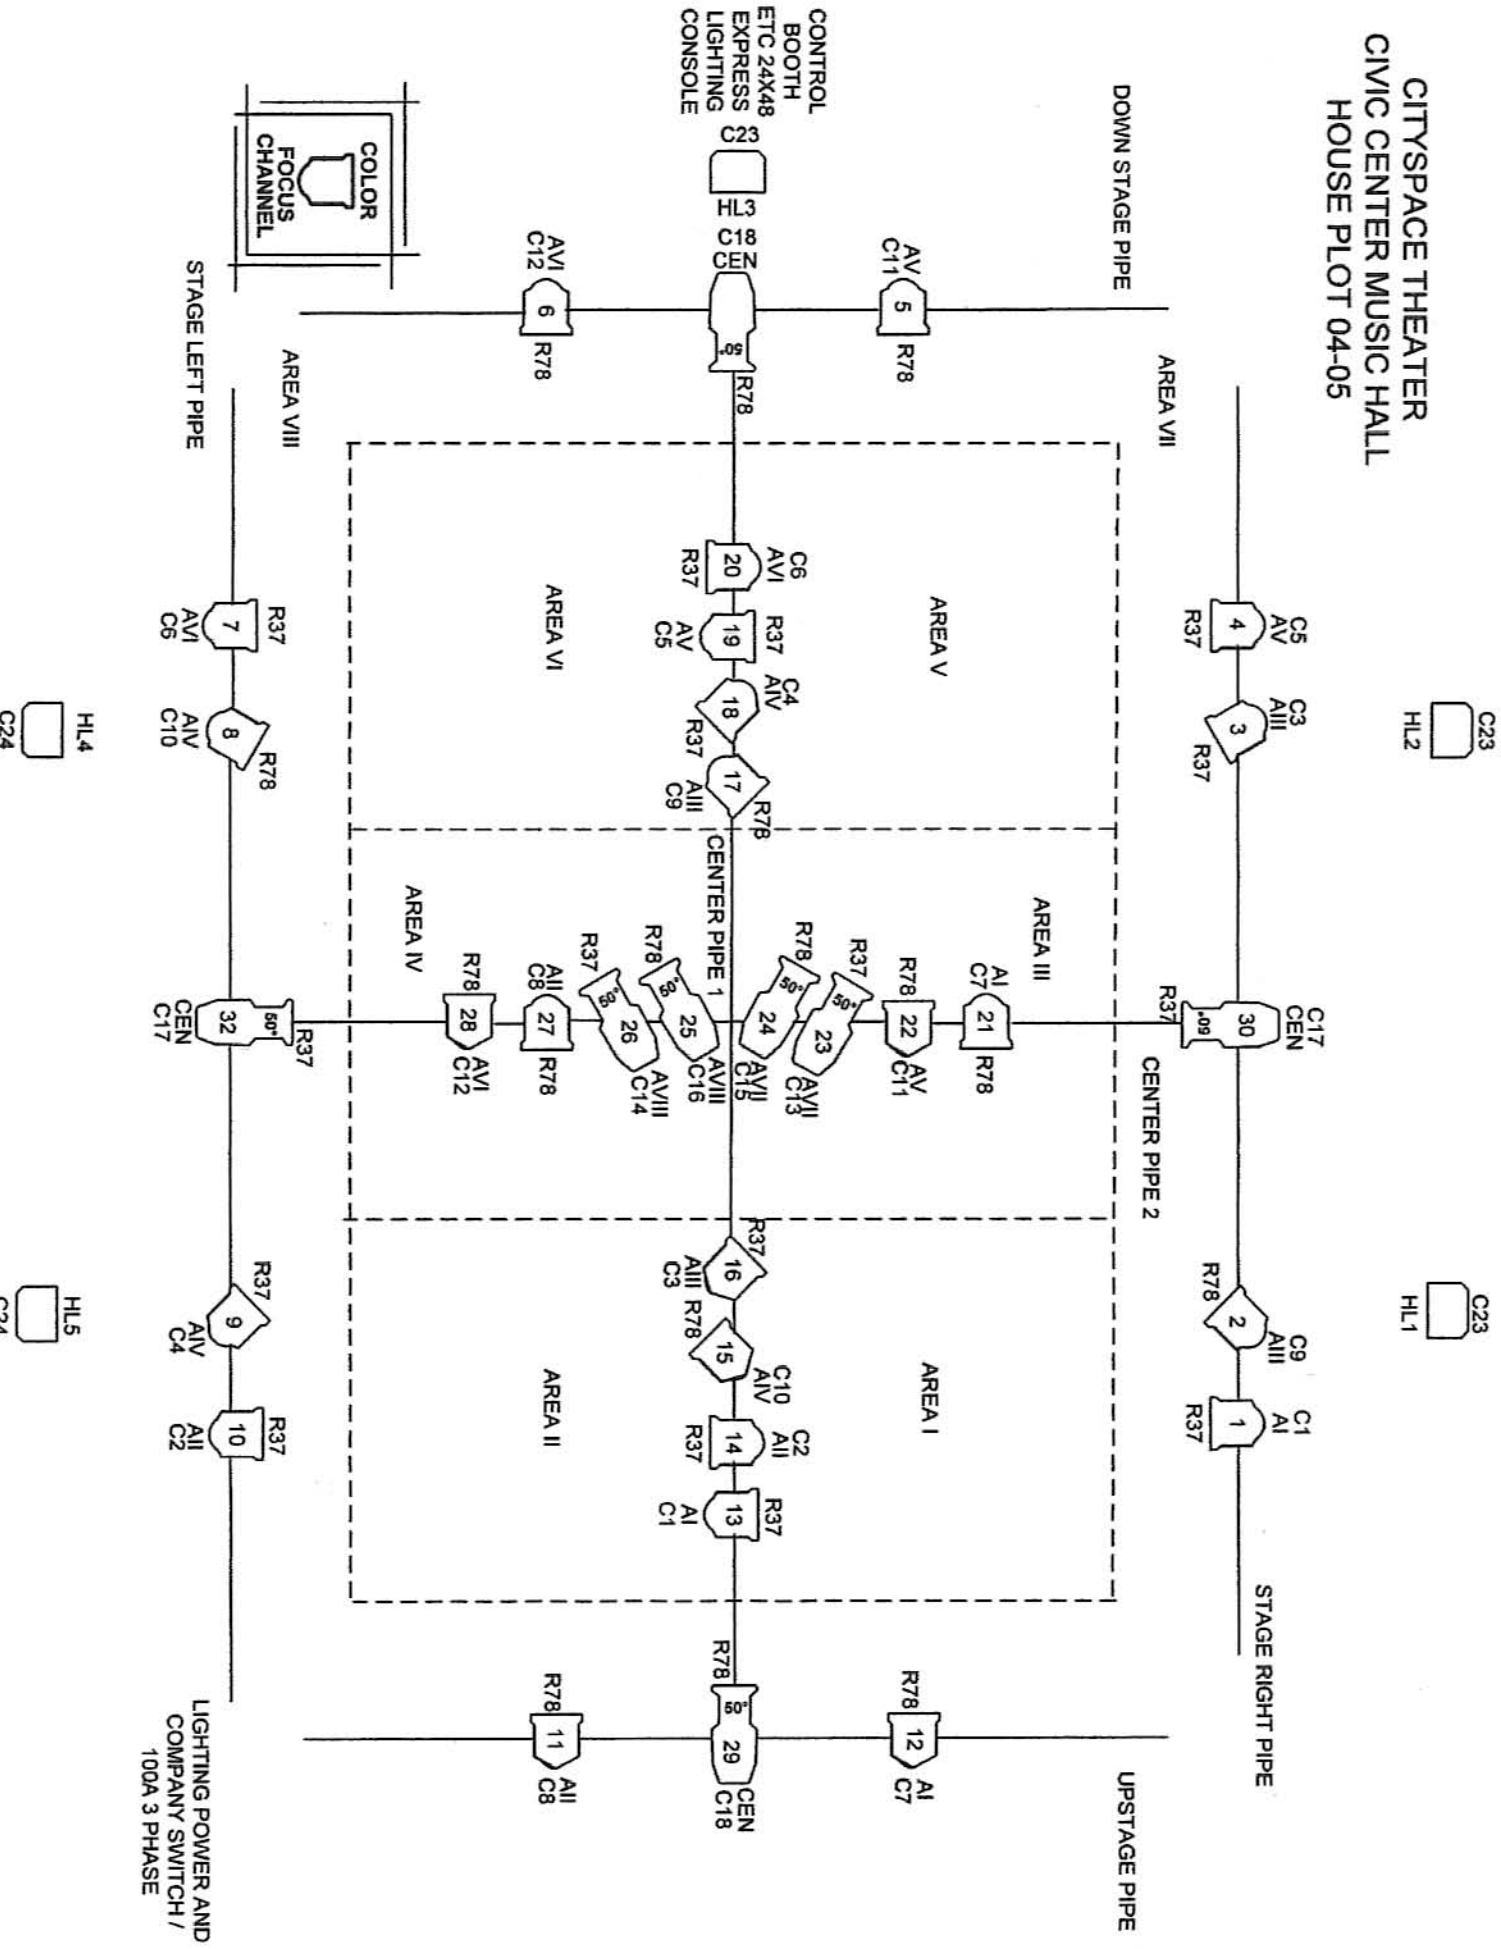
CITYSPACE THEATER
CIVIC CENTER MUSIC HALL
HOUSE PLOT 04-05

CONTROL BOOTH
ETC 24X48 EXPRESS LIGHTING CONSOLE

C23
HL3

COLOR
FOCUS
CHANNEL

DOWN STAGE PIPE

AV C11 5 R78
C18 CEN 50° R78
AVI C12 6 R78

AREA VII
AREA VIII
STAGE LEFT PIPE
STAGE RIGHT PIPE

C23 HL2
C23 HL1
HL4 C24
HL5 C24

C5 AV 4 R37
C3 AIII 3 R37
C9 AIII 2 R78
C1 AI 1 R37

C6 AVI 20 R37
R37 19 AV C5
C4 AIV 18 R37
17 AIII C9 R78
16 R37 AIII C3
15 R78 C10 AIV
14 C2 AII R37
13 R37 AI C1

AREA V
AREA VI
AREA III
AREA IV
AREA I
AREA II

CENTER PIPE 1
CENTER PIPE 2

C17 CEN 30 60° R37
AI C7 21 R78
R78 22 AV C11
R37 50° 23 AVII C13
R78 50° 24 AVII C15
R78 50° 25 AVIII C16
R37 50° 26 AVIII C14
AII C8 27 R78
R78 28 AVI C12
R37 50° 32 CEN C17

R37 7 AVI C6
8 AIV C10 R78
R37 9 AIV C4
R37 10 AII C2

R78 12 AI C7
R78 50° 29 CEN C18
R78 11 AII C8

UPSTAGE PIPE

LIGHTING POWER AND COMPANY SWITCH / 100A 3 PHASE